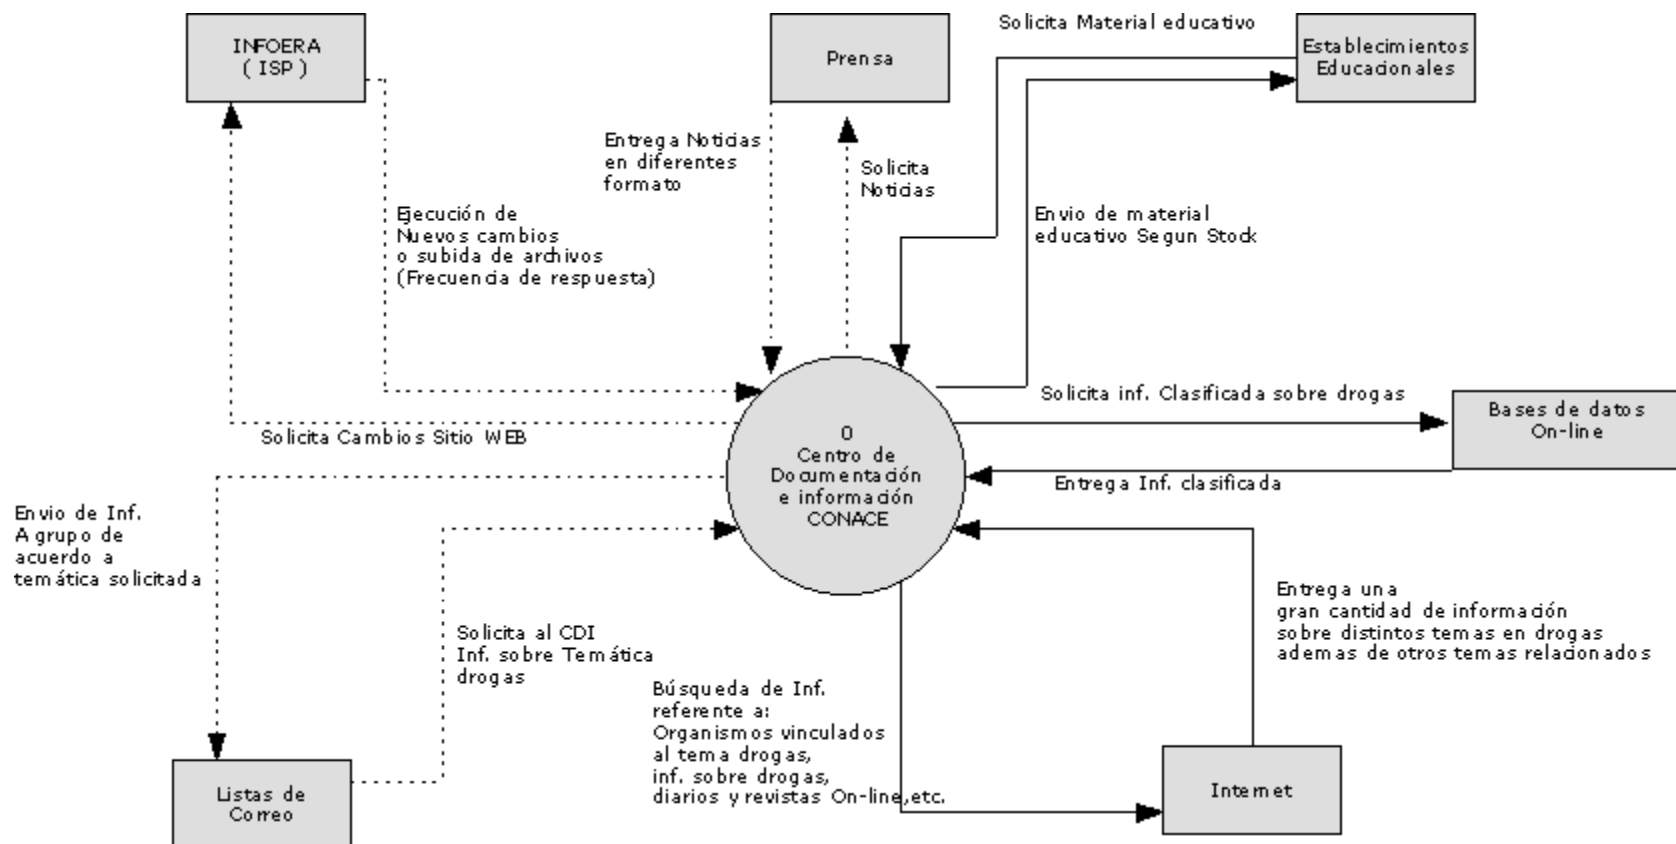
INFOERA
( ISP )

Prensa

Solicita Material educativo

Establecimientos
Educacionales

Entrega Noticias
en diferentes
formato

Solicita
Noticias

Ejecución de
Nuevos cambios
o subida de archivos
(Frecuencia de respuesta)

Envio de material
educativo Segun Stock

Solicita inf. Clasificada sobre drogas

Bases de datos
On-line

Solicita Cambios Sitio WEB

0
Centro de
Documentación
e información
CONACE

Entrega Inf. clasificada

Envio de Inf.
A grupo de
acuerdo a
temática solicitada

Entrega una
gran cantidad de información
sobre distintos temas en drogas
ademas de otros temas relacionados

Solicita al CDI
Inf. sobre Temática
drogas

Búsqueda de Inf.
referente a:
Organismos vinculados
al tema drogas,
inf. sobre drogas,
diarios y revistas On-line,etc.

Listas de
Correo

Internet